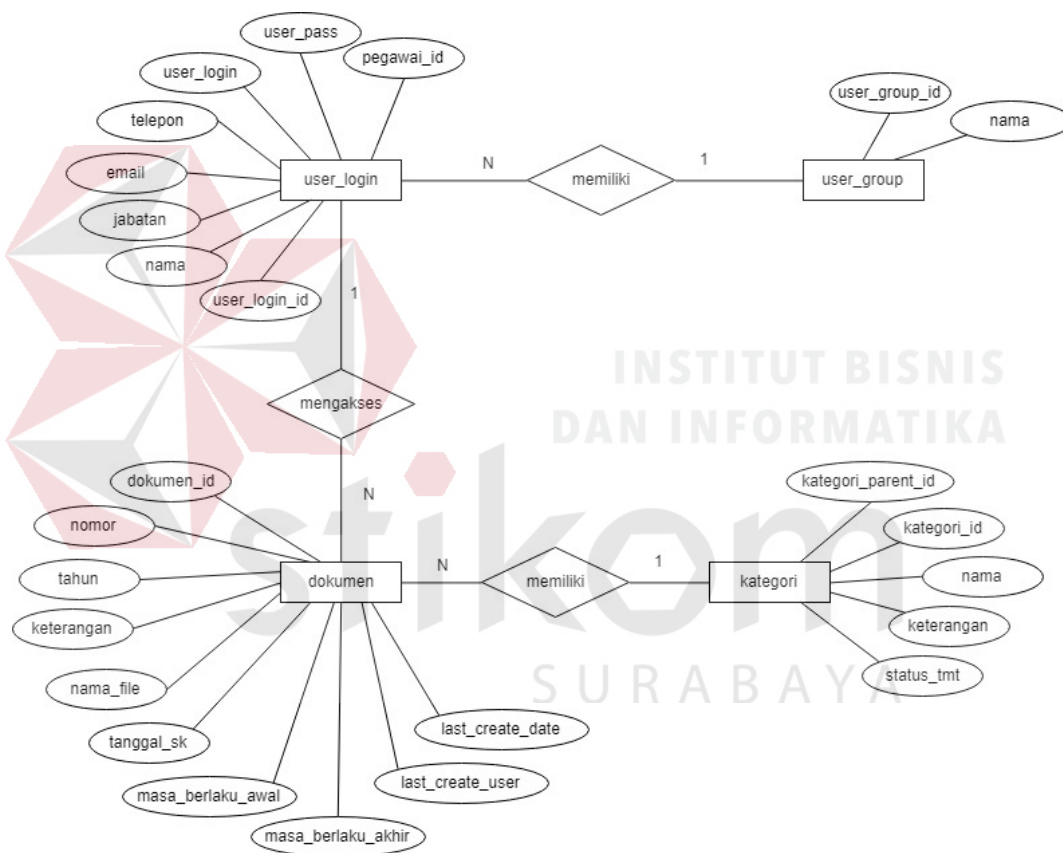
user_pass
pegawai_id
user_login
telepon
email
user_login
jabatan
nama
user_login_id
N
memiliki
1
user_group_id
nama
user_group
1
mengakses
N
INSTITUT BISNIS
DAN INFORMATIKA
stikom
SURABAYA
dokumen_id
nomor
tahun
keterangan
nama_file
tanggal_sk
masa_berlaku_awal
masa_berlaku_akhir
dokumen
last_create_date
last_create_user
N
memiliki
1
kategori
kategori_parent_id
kategori_id
nama
keterangan
status_tmt